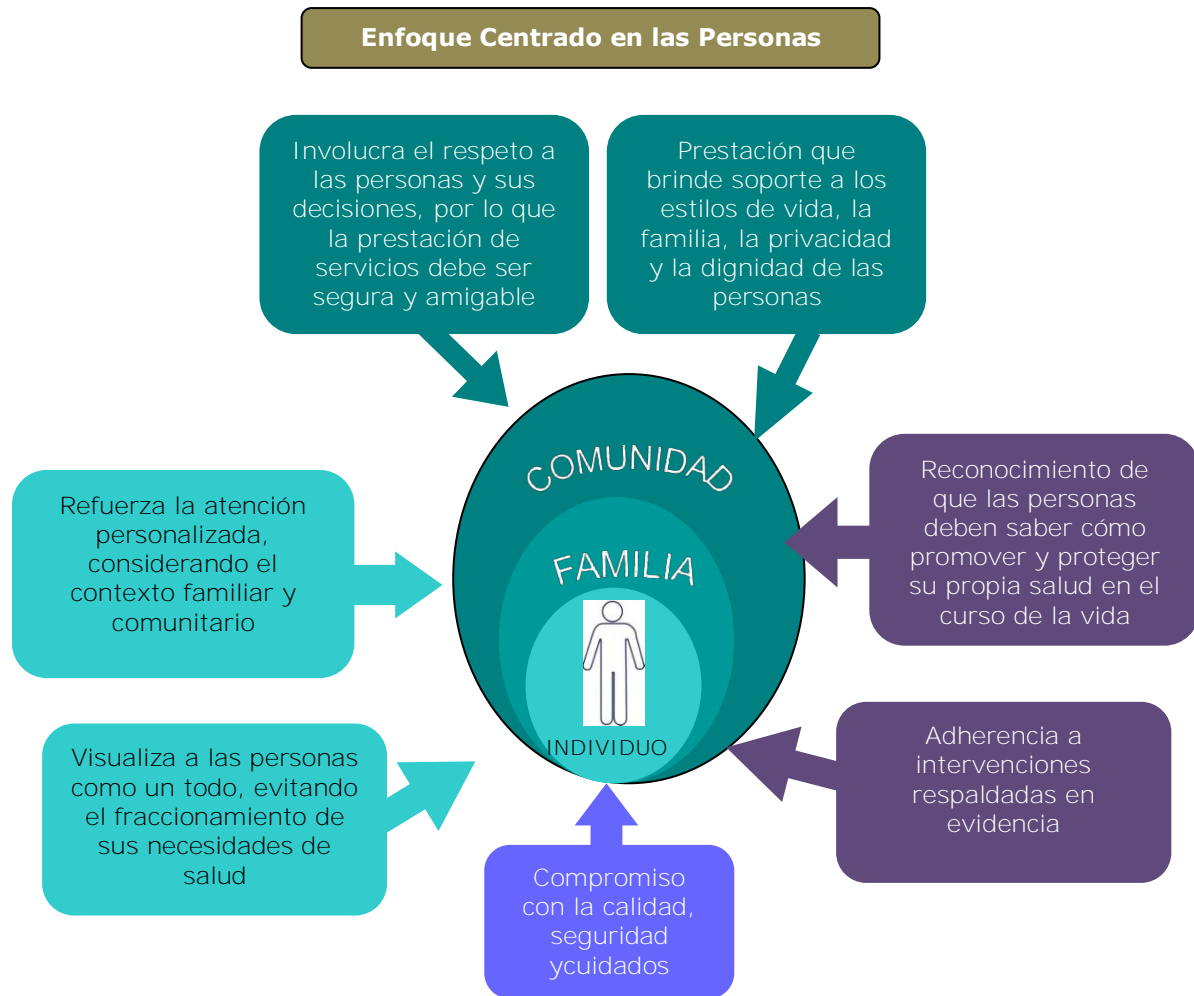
Enfoque Centrado en las Personas

Involucra el respeto a las personas y sus decisiones, por lo que la prestación de servicios debe ser segura y amigable

Prestación que brinde soporte a los estilos de vida, la familia, la privacidad y la dignidad de las personas

COMUNIDAD

FAMILIA

INDIVIDUO

Refuerza la atención personalizada, considerando el contexto familiar y comunitario

Reconocimiento de que las personas deben saber cómo promover y proteger su propia salud en el curso de la vida

Visualiza a las personas como un todo, evitando el fraccionamiento de sus necesidades de salud

Adherencia a intervenciones respaldadas en evidencia

Compromiso con la calidad, seguridad ycuidados